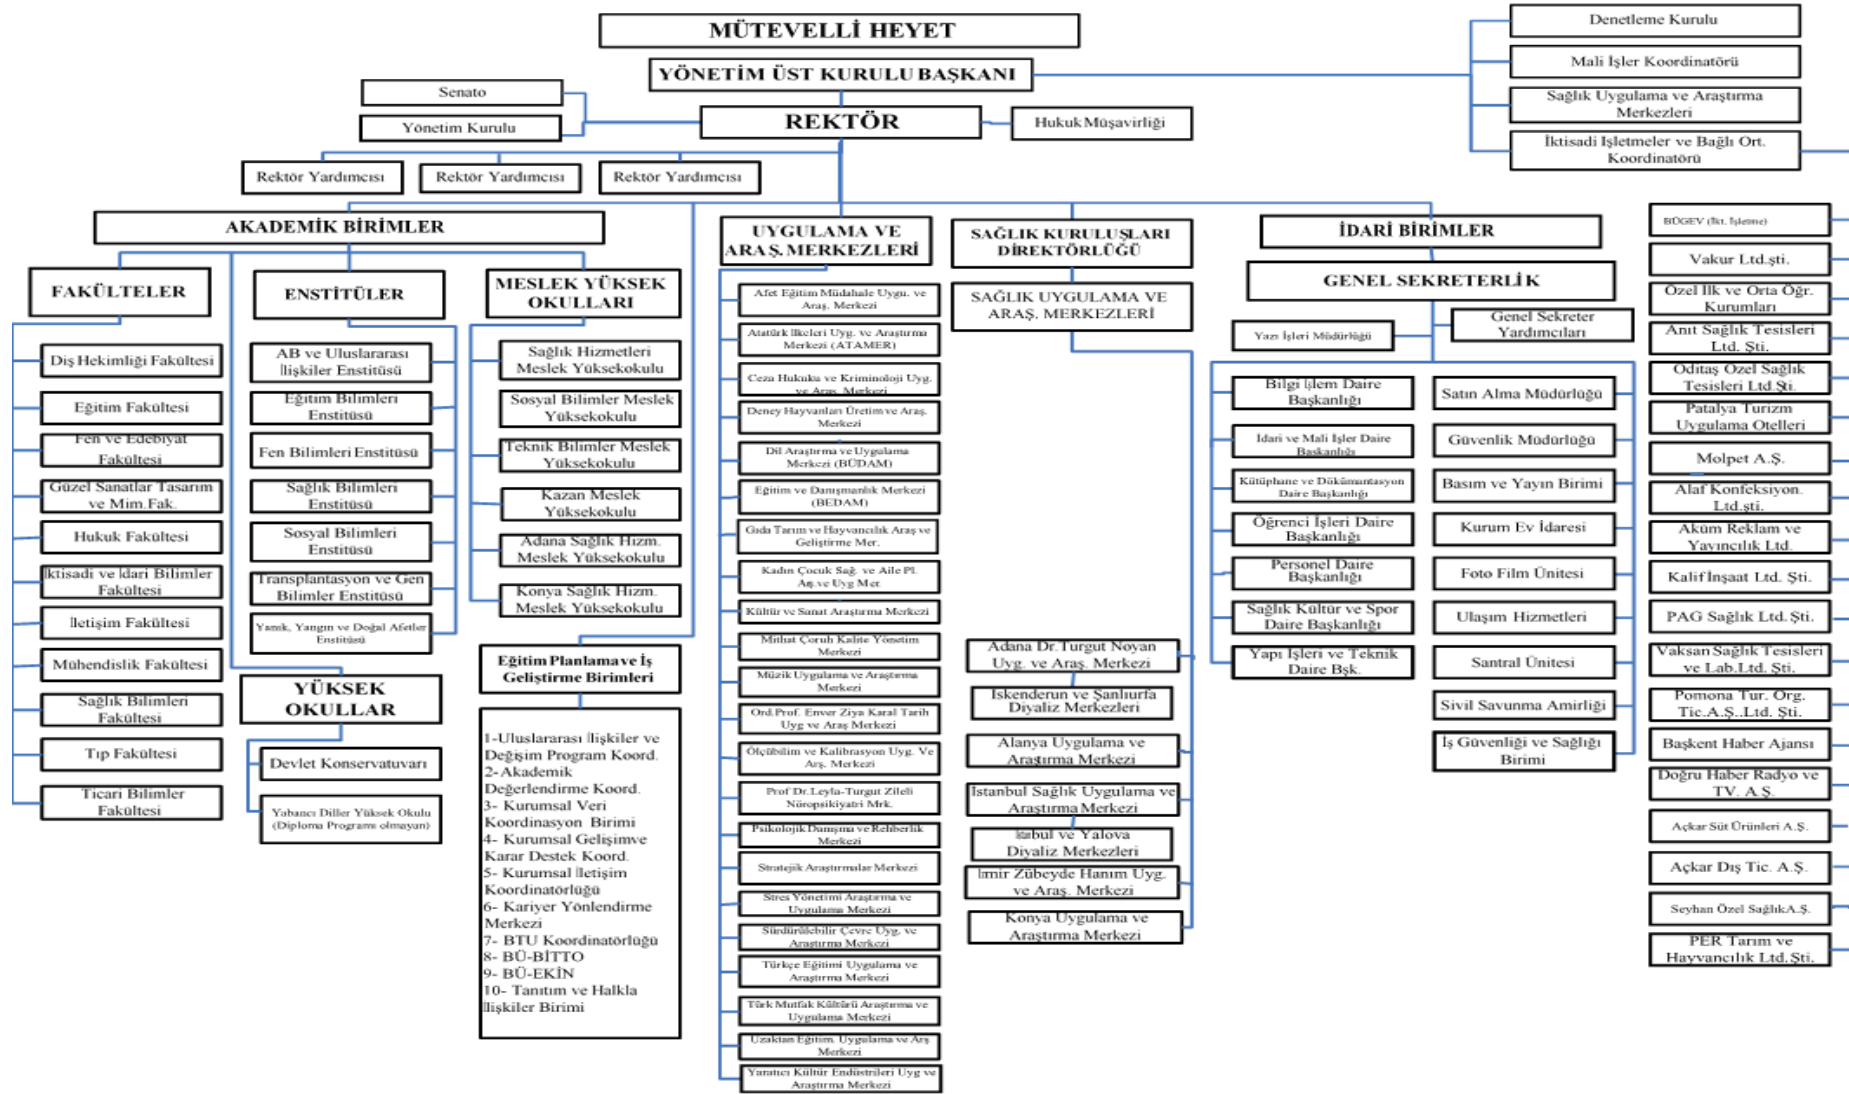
MÜTEVELLİ HEYET

YÖNETİM ÜST KURULU BAŞKANI

Denetleme Kurulu

Mali İşler Koordinatörü

Sağlık Uygulama ve Araştırma Merkezleri

İktisadi İşletmeler ve Bağlı Ort. Koordinatörü

Senato

Yönetim Kurulu

REKTÖR

Hukuk Müşavirliği

Rektör Yardımcısı

Rektör Yardımcısı

Rektör Yardımcısı

AKADEMİK BİRİMLER

FAKÜLTELER

Diş Hekimliği Fakültesi

Eğitim Fakültesi

Fen ve Edebiyat Fakültesi

Güzel Sanatlar Tasarım ve Mim.Fak.

Hukuk Fakültesi

İktisadi ve İdari Bilimler Fakültesi

İletişim Fakültesi

Mühendislik Fakültesi

Sağlık Bilimleri Fakültesi

Tıp Fakültesi

Ticari Bilimler Fakültesi

ENSTİTÜLER

AB ve Uluslararası İlişkiler Enstitüsü

Eğitim Bilimleri Enstitüsü

Fen Bilimleri Enstitüsü

Sağlık Bilimleri Enstitüsü

Sosyal Bilimleri Enstitüsü

Transplantasyon ve Gen Bilimler Enstitüsü

Yanık, Yangın ve Doğal Afetler Enstitüsü

YÜKSEK OKULLAR

Devlet Konservatuvarı

Yabancı Diller Yüksek Okulu (Diploma Programı olmayan)

MESLEK YÜKSEK OKULLARI

Sağlık Hizmetleri Meslek Yüksekokulu

Sosyal Bilimler Meslek Yüksekokulu

Teknik Bilimler Meslek Yüksekokulu

Kazan Meslek Yüksekokulu

Adana Sağlık Hizm. Meslek Yüksekokulu

Konya Sağlık Hizm. Meslek Yüksekokulu

Eğitim Planlama ve İş Geliştirme Birimleri

1-Uluslararası İlişkiler ve Değişim Program Koord.
2-Akademik Değerlendirme Koord.
3- Kurumsal Veri Koordinasyon Birimi
4- Kurumsal Gelişimve Karar Destek Koord.
5- Kurumsal İletişim Koordinatörlüğü
6- Kariyer Yönlendirme Merkezi
7- BTU Koordinatörlüğü
8- BÜ-BİTTO
9- BÜ-EKİN
10- Tanıtım ve Halkla İlişkiler Birimi

UYGULAMA VE ARAŞ. MERKEZLERİ

Afet Eğitim Müdahale Uygu. ve Araş. Merkezi

Atatürk İlkeleri Uyg. ve Araştırma Merkezi (ATAMER)

Ceza Hukuku ve Kriminoloji Uyg. ve Araş. Merkezi

Deney Hayvanları Üretim ve Araş. Merkezi

Dil Araştırma ve Uygulama Merkezi (BÜDAM)

Eğitim ve Danışmanlık Merkezi (BEDAM)

Gıda Tarım ve Hayvancılık Araş ve Geliştirme Mer.

Kadın Çocuk Sağ. ve Aile Pl. Aş.ve Uyg Mer.

Kültür ve Sanat Araştırma Merkezi

Mithat Çoruh Kalite Yönetim Merkezi

Müzik Uygulama ve Araştırma Merkezi

Ord.Prof. Enver Ziya Karal Tarih Uyg ve Araş Merkezi

Ölçübilim ve Kalibrasyon Uyg. Ve Arş. Merkezi

Prof Dr.Leyla-Turgut Zileli Nöropsikiyatri Mrk.

Psikolojik Danışma ve Rehberlik Merkezi

Stratejik Araştırmalar Merkezi

Stres Yönetimi Araştırma ve Uygulama Merkezi

Sürdürülebilir Çevre Uyg. ve Araştırma Merkezi

Türkçe Eğitimi Uygulama ve Araştırma Merkezi

Türk Mutfak Kültürü Araştırma ve Uygulama Merkezi

Uzaktan Eğitim Uygulama ve Arş Merkezi

Yaratıcı Kültür Endüstrileri Uyg ve Araştırma Merkezi

SAĞLIK KURULUŞLARI DİREKTÖRLÜĞÜ

SAĞLIK UYGULAMA VE ARAŞ. MERKEZLERİ

Adana Dr.Turgut Noyan Uyg. ve Araş. Merkezi

İskenderun ve Şanlıurfa Diyaliz Merkezleri

Alanya Uygulama ve Araştırma Merkezi

İstanbul Sağlık Uygulama ve Araştırma Merkezi

İstanbul ve Yalova Diyaliz Merkezleri

İzmir Zübeyde Hanım Uyg. ve Araş. Merkezi

Konya Uygulama ve Araştırma Merkezi

İDARİ BİRİMLER

GENEL SEKRETERLİK

Yazı İşleri Müdürlüğü

Genel Sekreter Yardımcıları

Bilgi İşlem Daire Başkanlığı

İdari ve Mali İşler Daire Başkanlığı

Kütüphane ve Dökümantasyon Daire Başkanlığı

Öğrenci İşleri Daire Başkanlığı

Personel Daire Başkanlığı

Sağlık Kültür ve Spor Daire Başkanlığı

Yapı İşleri ve Teknik Daire Bşk.

Satın Alma Müdürlüğü

Güvenlik Müdürlüğü

Basım ve Yayın Birimi

Kurum Ev İdaresi

Foto Film Ünitesi

Ulaşım Hizmetleri

Santral Ünitesi

Sivil Savunma Amirliği

İş Güvenliği ve Sağlığı Birimi

BÜGEV (İkt. İşletme)

Vakur Ltd.şti.

Özel İlk ve Orta Öğr. Kurumları

Anıt Sağlık Tesisleri Ltd. Şti.

Oditaş Özel Sağlık Tesisleri Ltd.Şti.

Patalya Turizm Uygulama Otelleri

Molpet A.Ş.

Alaf Konfeksiyon. Ltd.şti.

Aküm Reklam ve Yayıncılık Ltd.

Kalif İnşaat Ltd. Şti.

PAG Sağlık Ltd. Şti.

Vaksan Sağlık Tesisleri ve Lab.Ltd. Şti.

Pomona Tur. Org. Tic.A.Ş..Ltd. Şti.

Başkent Haber Ajansı

Doğru Haber Radyo ve TV. A.Ş.

Açkar Süt Ürünleri A.Ş.

Açkar Dış Tic. A.Ş.

Seyhan Özel SağlıkA.Ş.

PER Tarım ve Hayvancılık Ltd.Şti.